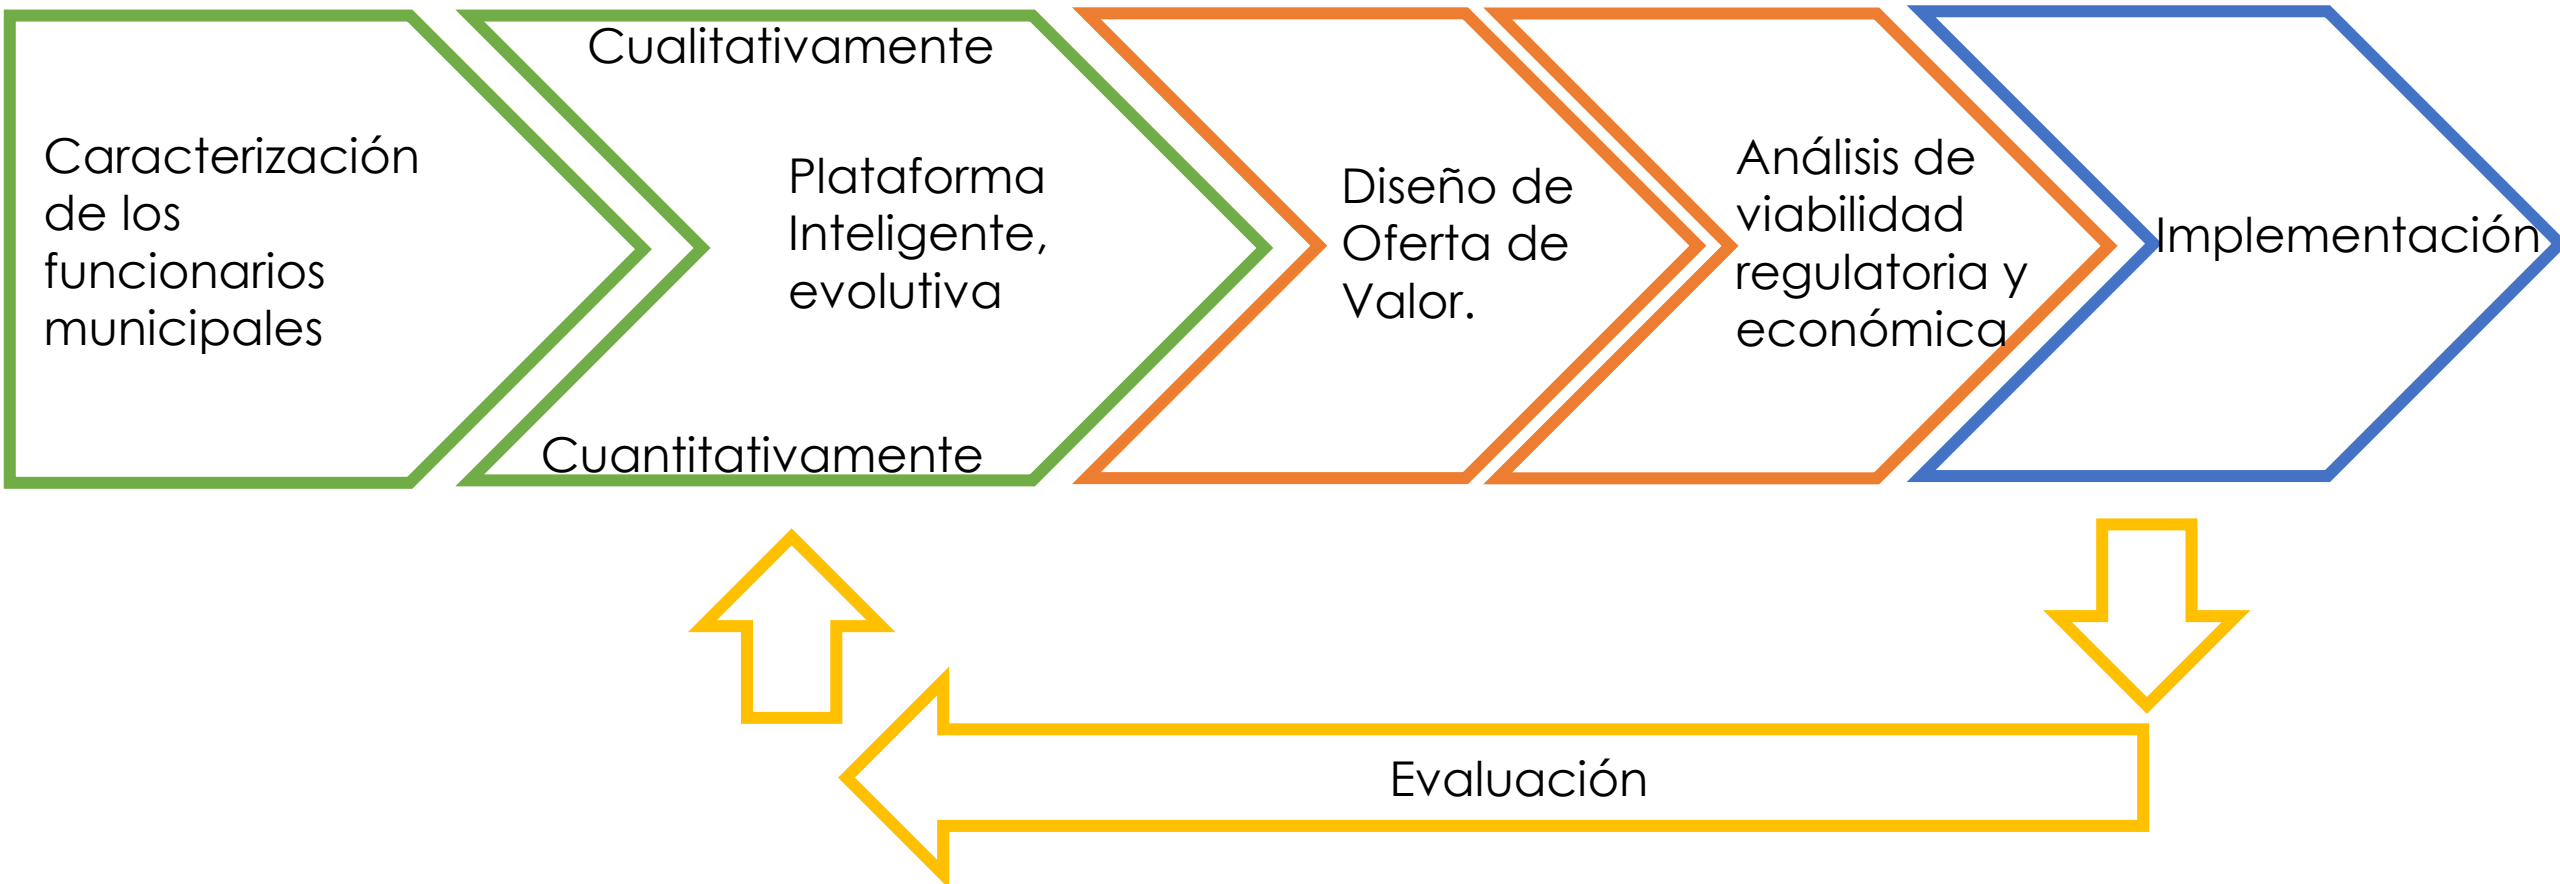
Caracterización de los funcionarios municipales

Cualitativamente

Plataforma Inteligente, evolutiva

Cuantitativamente

Diseño de Oferta de Valor.

Análisis de viabilidad regulatoria y económica

Implementación

Evaluación